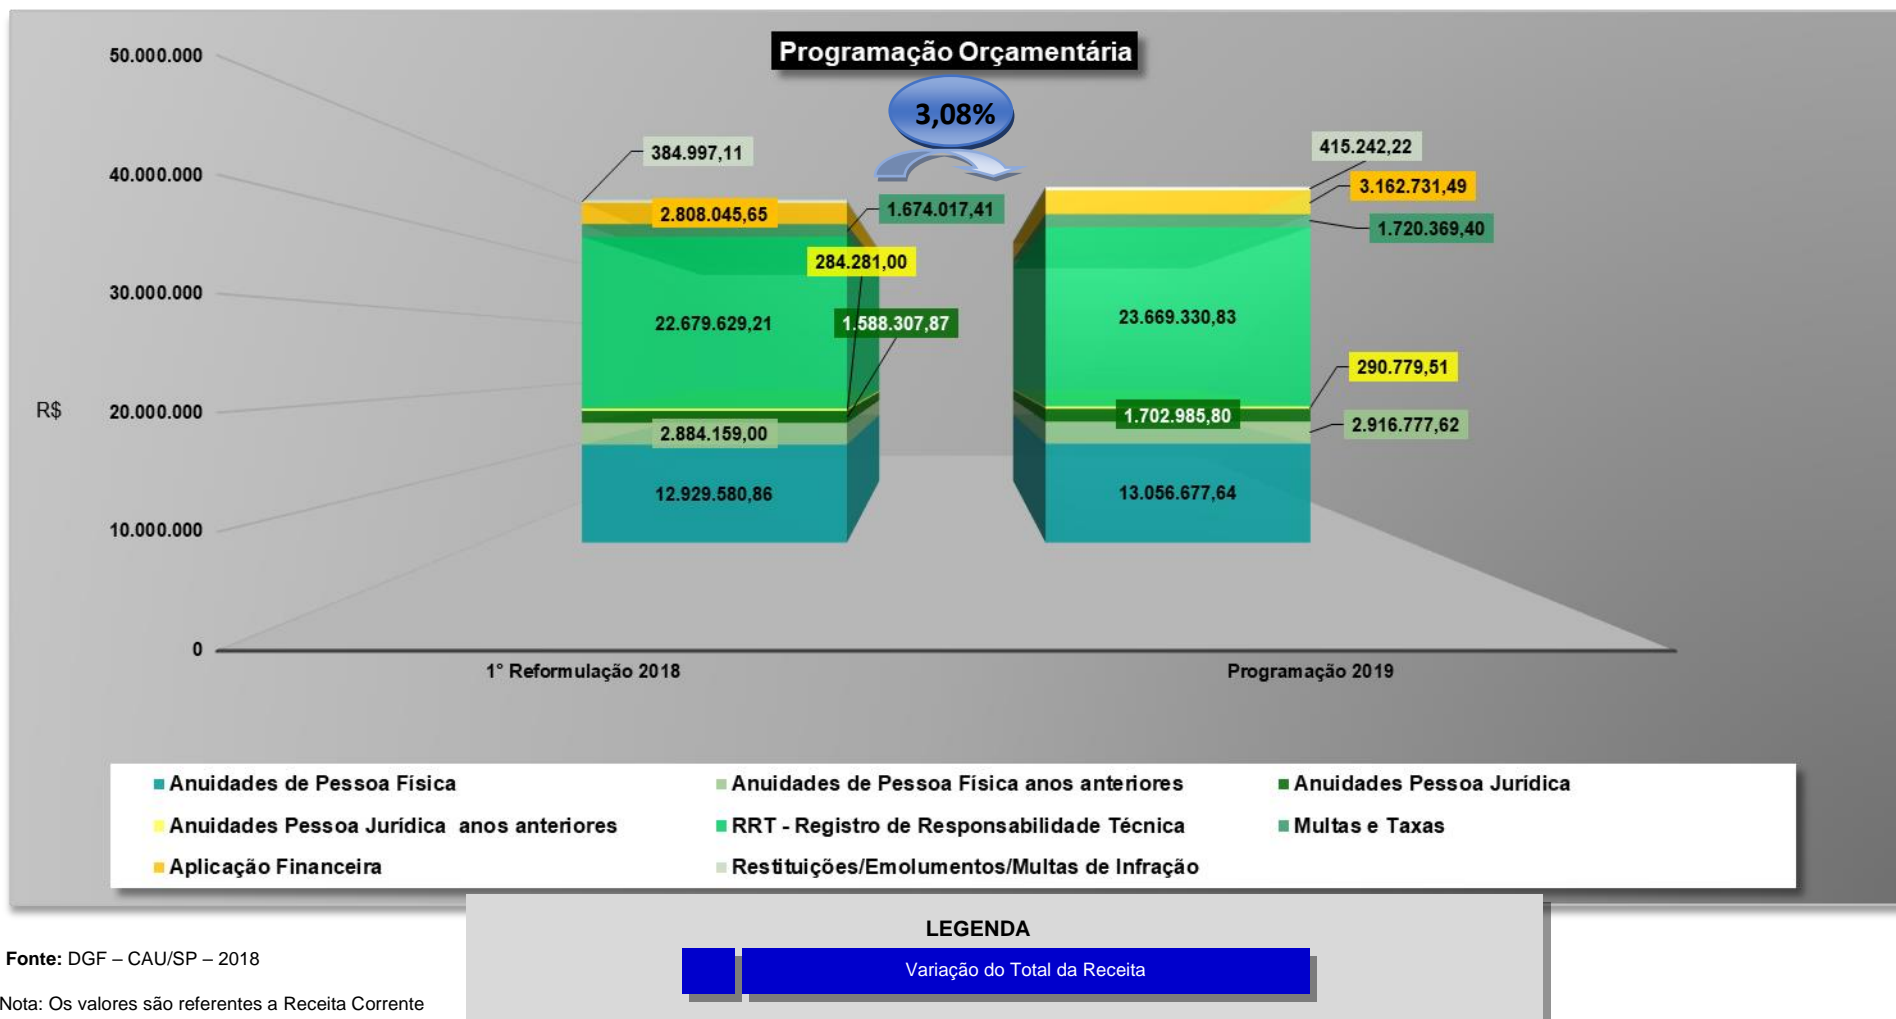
Programação Orçamentária

3,08%

50.000.000
40.000.000
30.000.000
20.000.000
10.000.000
0

R$

384.997,11
2.808.045,65
1.674.017,41
284.281,00
22.679.629,21
1.588.307,87
2.884.159,00
12.929.580,86

415.242,22
3.162.731,49
1.720.369,40
23.669.330,83
290.779,51
1.702.985,80
2.916.777,62
13.056.677,64

1° Reformulação 2018
Programação 2019

Anuidades de Pessoa Física
Anuidades de Pessoa Física anos anteriores
Anuidades Pessoa Jurídica
Anuidades Pessoa Jurídica anos anteriores
RRT - Registro de Responsabilidade Técnica
Multas e Taxas
Aplicação Financeira
Restituições/Emolumentos/Multas de Infração

LEGENDA
Variação do Total da Receita

Fonte: DGF – CAU/SP – 2018

Nota: Os valores são referentes a Receita Corrente